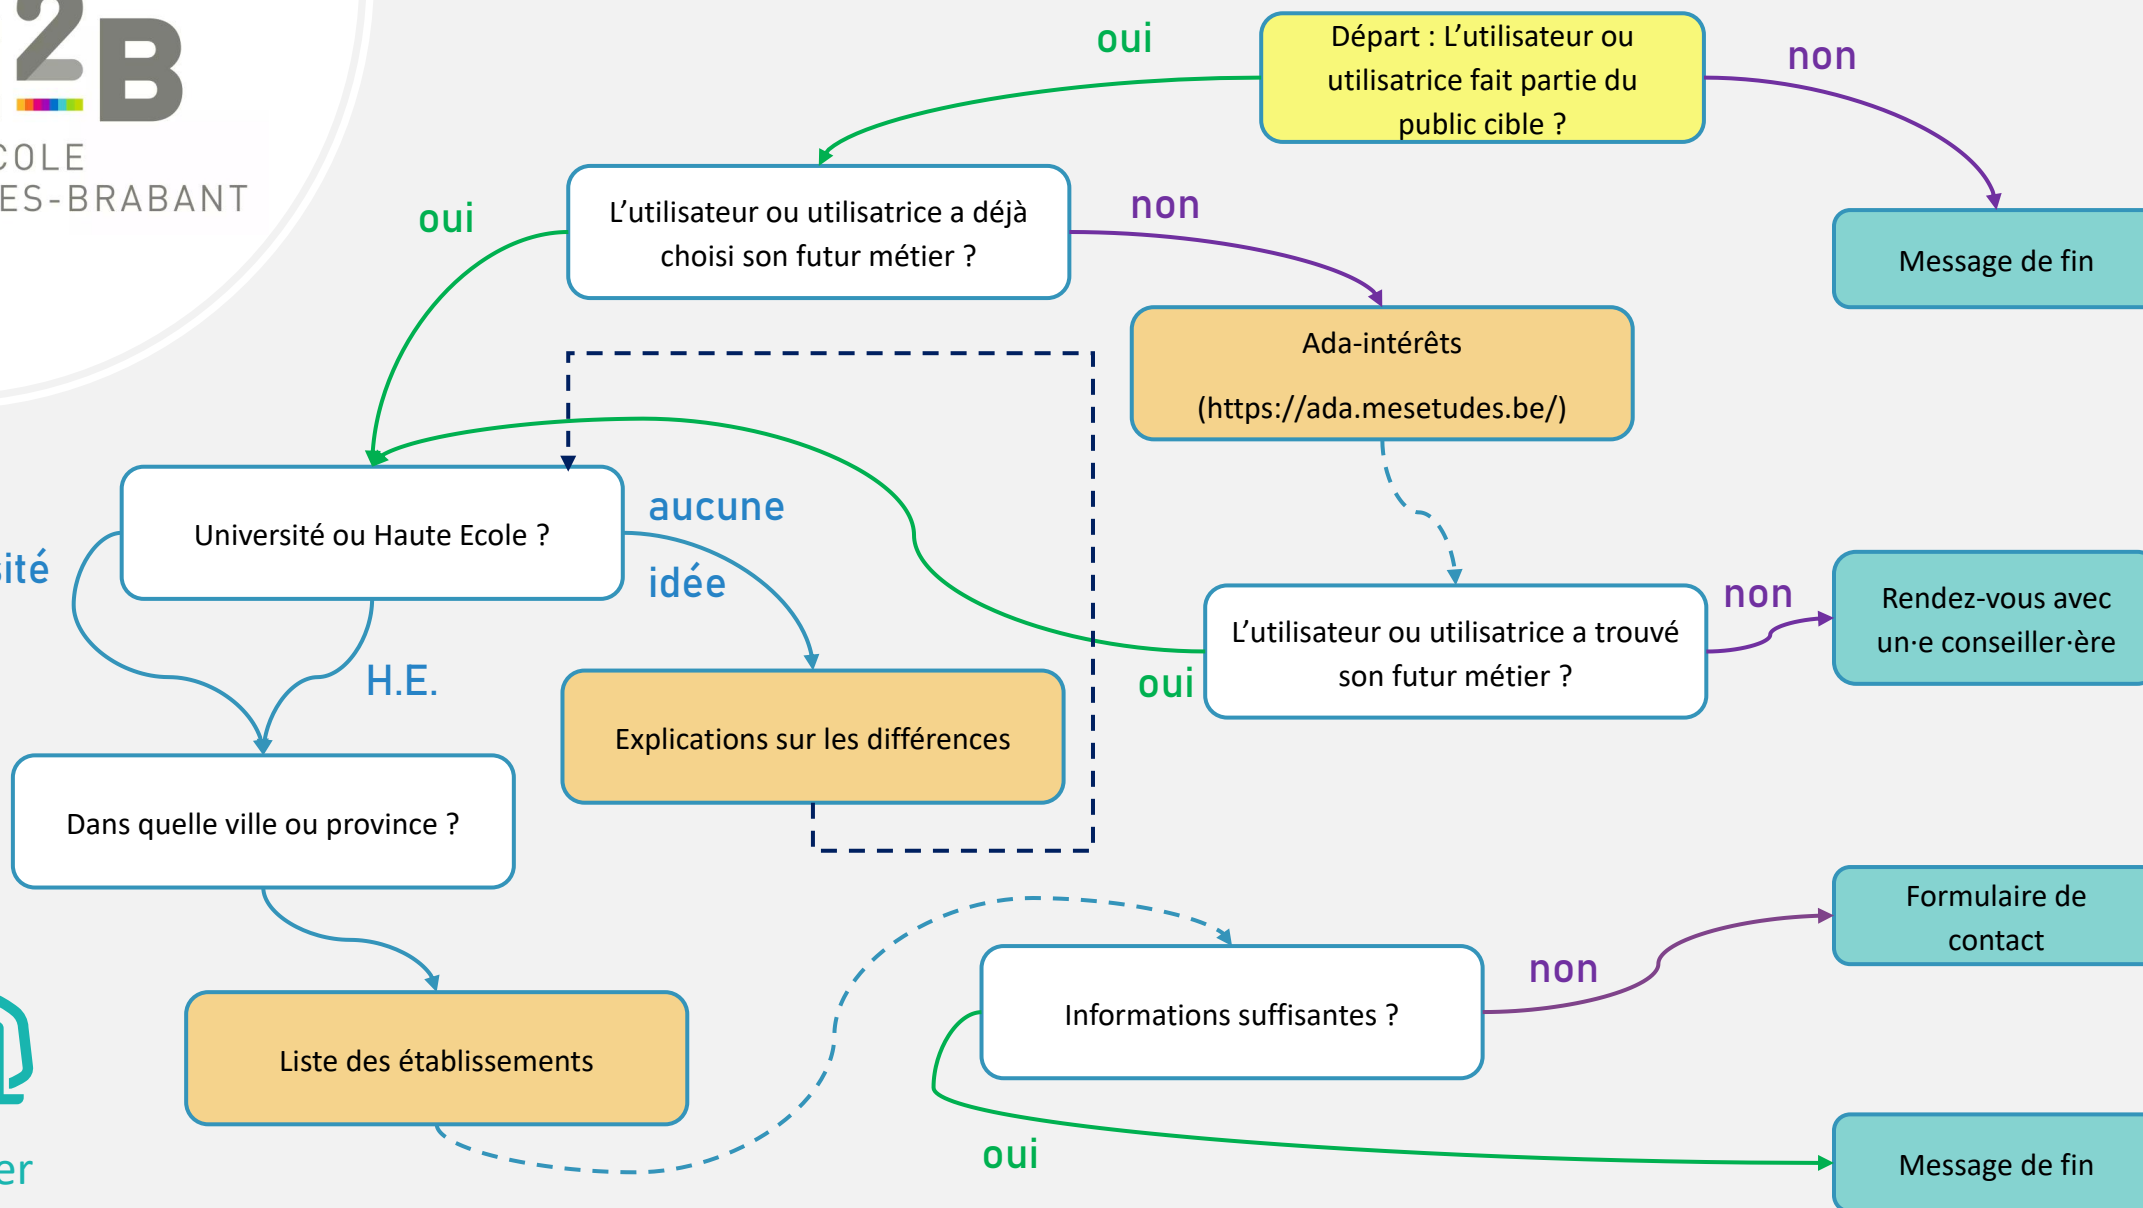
2B
COLE
ES-BRABANT

Départ : L’utilisateur ou utilisatrice fait partie du public cible ?

oui

non

Message de fin

L’utilisateur ou utilisatrice a déjà choisi son futur métier ?

oui

non

Ada-intérêts

(https://ada.mesetudes.be/)

Université ou Haute Ecole ?

aucune

idée

ité

H.E.

Explications sur les différences

L’utilisateur ou utilisatrice a trouvé son futur métier ?

non

oui

Rendez-vous avec un·e conseiller·ère

Dans quelle ville ou province ?

Formulaire de contact

Informations suffisantes ?

non

Liste des établissements

oui

Message de fin

er